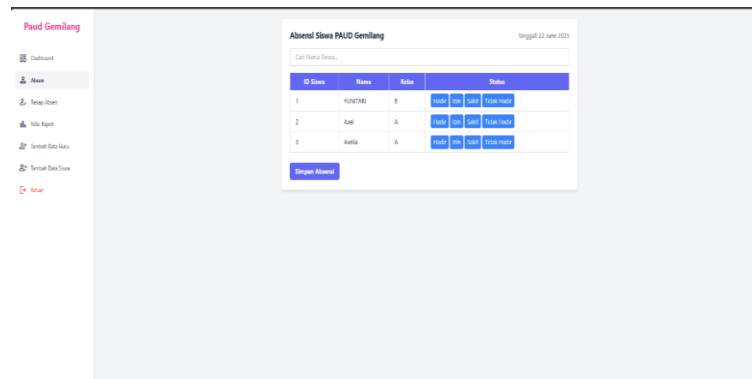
Paud Gemilang

Dashboard

Absen

Rekap Absen

Nilai Raport

Tambah Data Guru

Tambah Data Siswa

Keluar

Absensi Siswa PAUD Gemilang

Tanggal: 22 June 2025

Cari Nama Siswa...

| ID Siswa | Nama | Kelas | Status |
|---|---|---|---|
| 1 | YUNITARI | B | Hadir Izin Sakit Tidak Hadir |
| 2 | Azel | A | Hadir Izin Sakit Tidak Hadir |
| 3 | Axella | A | Hadir Izin Sakit Tidak Hadir |

Simpan Absensi